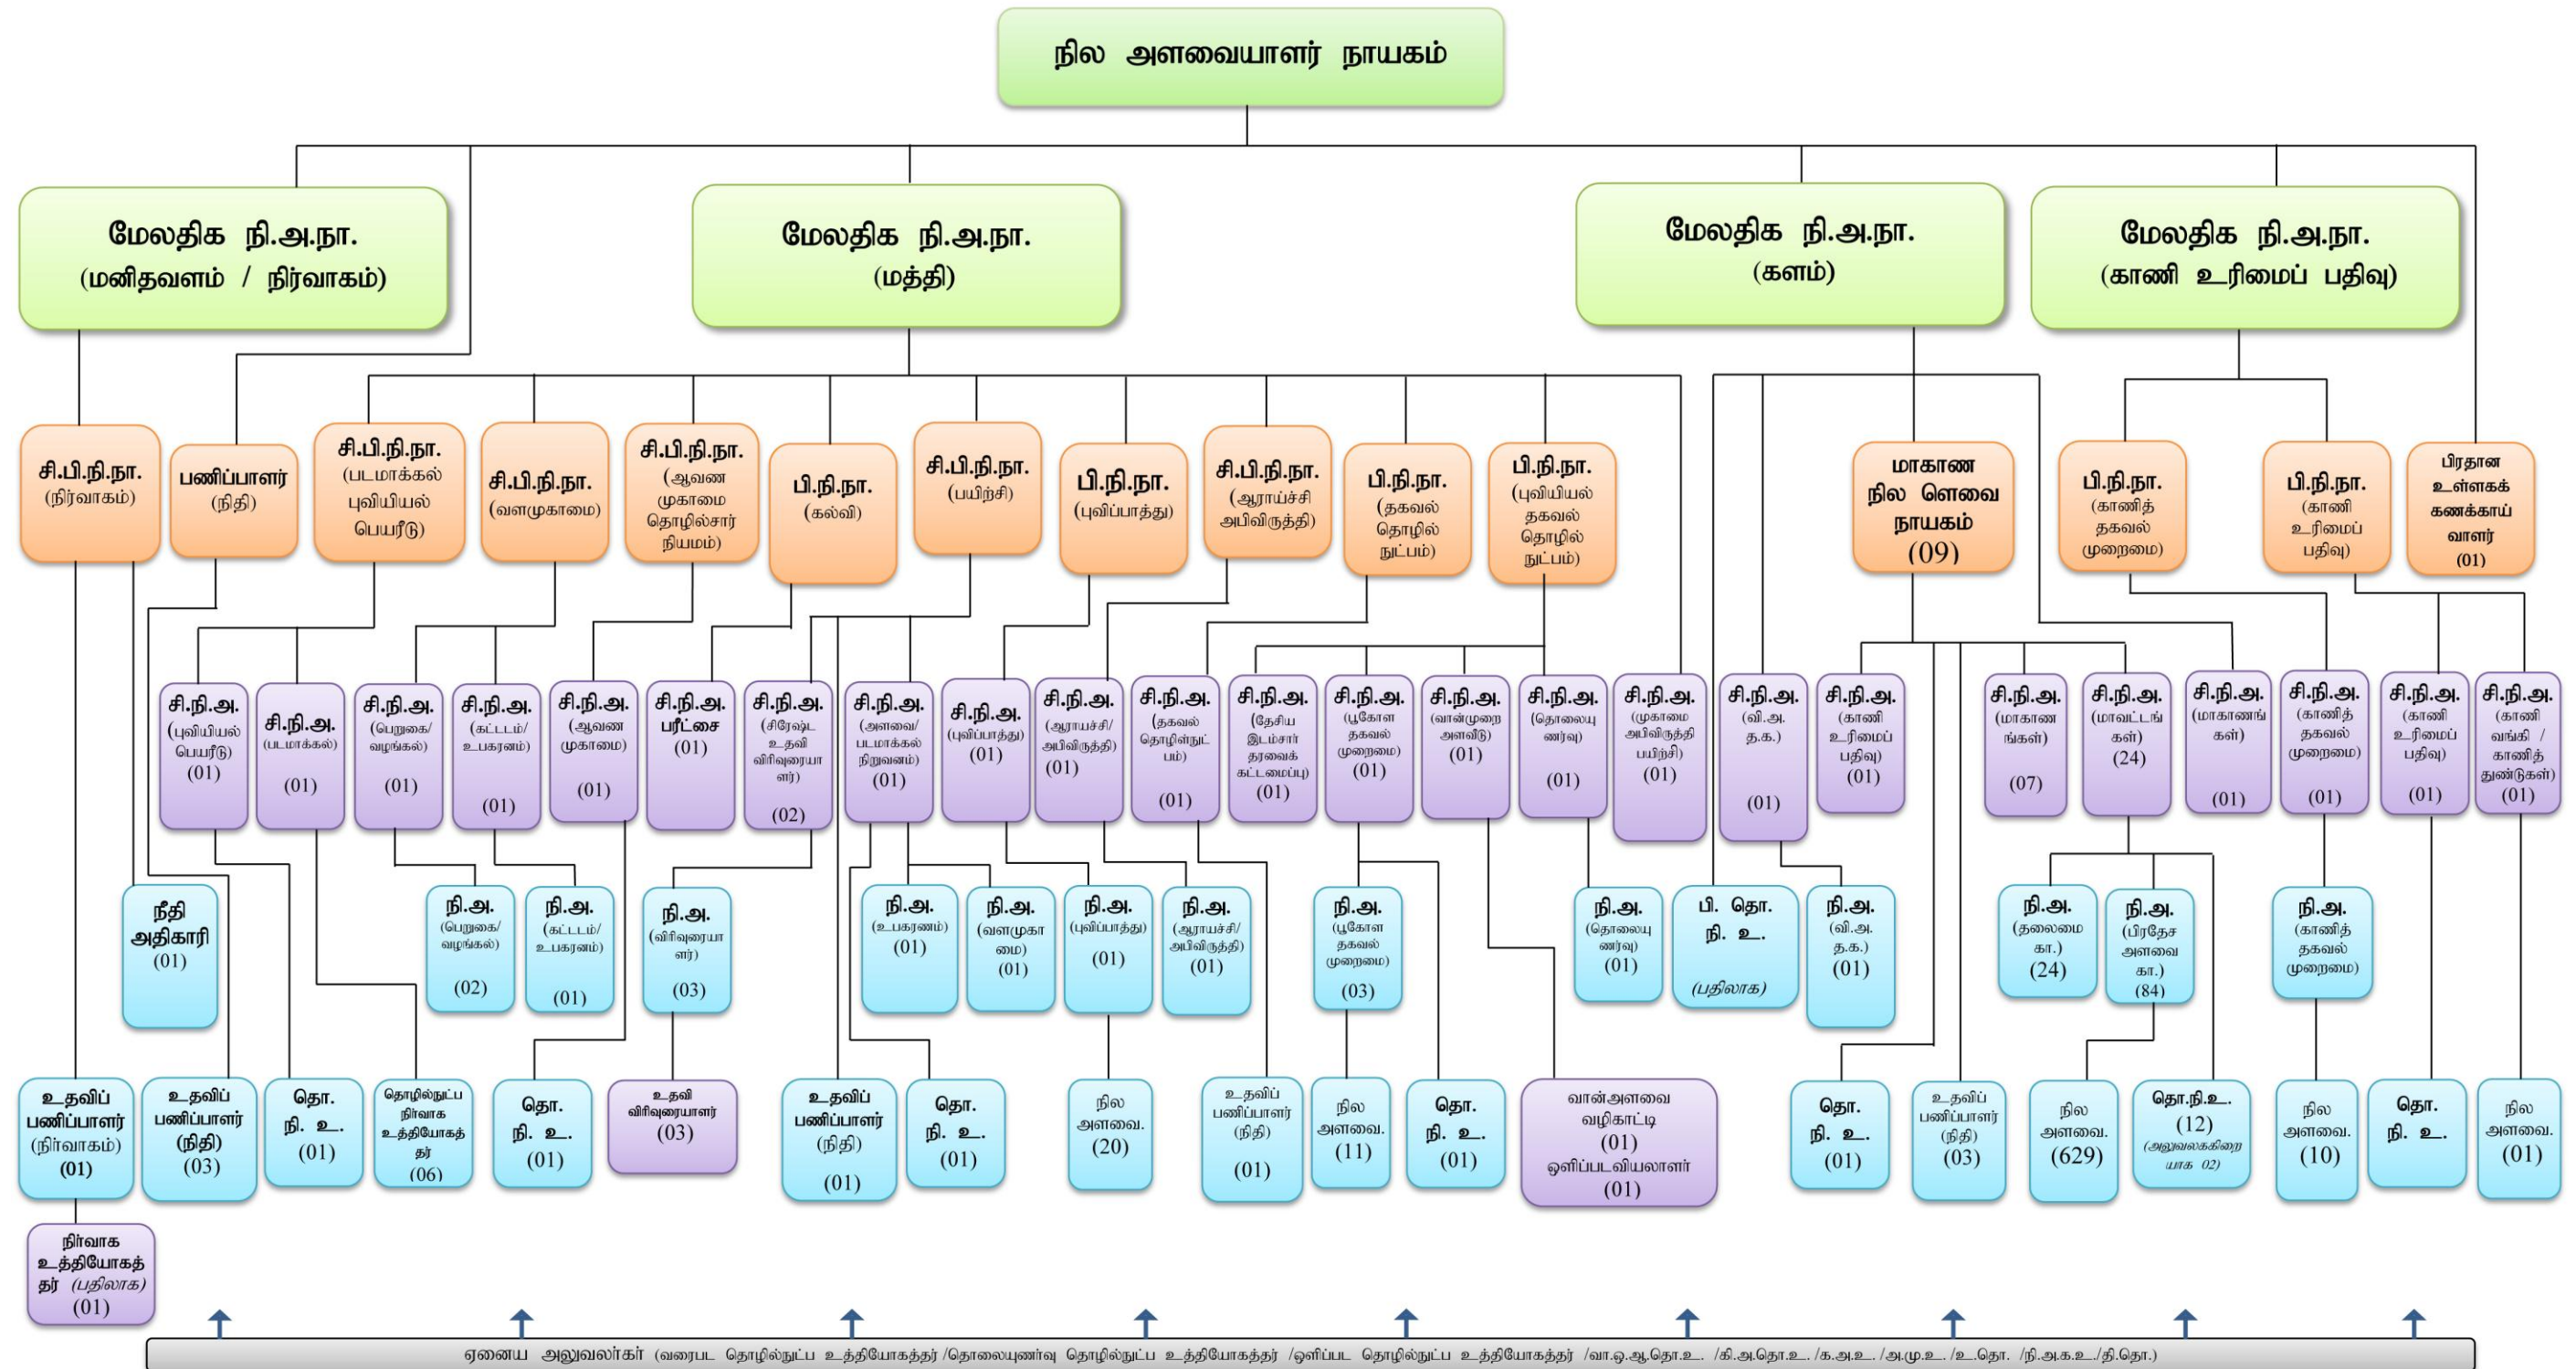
நில அளவையாளர் நாயகம்

மேலதிக நி.அ.நா. (மனிதவளம் / நிர்வாகம்)

மேலதிக நி.அ.நா. (மத்தி)

மேலதிக நி.அ.நா. (களம்)

மேலதிக நி.அ.நா. (காணி உரிமைப் பதிவு)

சி.பி.நி.நா. (நிர்வாகம்)

பணிப்பாளர் (நிதி)

சி.பி.நி.நா. (படமாக்கல் புவியியல் பெயரீடு)

சி.பி.நி.நா. (வளமுகாமை)

சி.பி.நி.நா. (ஆவண முகாமை தொழில்சார் நியமம்)

பி.நி.நா. (கல்வி)

சி.பி.நி.நா. (பயிற்சி)

பி.நி.நா. (புவிப்பாத்து)

சி.பி.நி.நா. (ஆராய்ச்சி அபிவிருத்தி)

பி.நி.நா. (தகவல் தொழில் நுட்பம்)

பி.நி.நா. (புவியியல் தகவல் தொழில் நுட்பம்)

மாகாண நில ளெவை நாயகம் (09)

பி.நி.நா. (காணித் தகவல் முறைமை)

பி.நி.நா. (காணி உரிமைப் பதிவு)

பிரதான உள்ளகக் கணக்காய் வாளர் (01)

சி.நி.அ. (புவியியல் பெயரீடு) (01)

சி.நி.அ. (படமாக்கல்) (01)

சி.நி.அ. (பெறுகை/ வழங்கல்) (01)

சி.நி.அ. (கட்டடம்/ உபகரனம்) (01)

சி.நி.அ. (ஆவண முகாமை) (01)

சி.நி.அ. பரீட்சை (01)

சி.நி.அ. (சிரேஷ்ட உதவி விரிவுரையாளர்) (02)

சி.நி.அ. (அளவை/ படமாக்கல் நிறுவனம்) (01)

சி.நி.அ. (புவிப்பாத்து) (01)

சி.நி.அ. (ஆராய்ச்சி/ அபிவிருத்தி) (01)

சி.நி.அ. (தகவல் தொழில்நுட் பம்) (01)

சி.நி.அ. (தேசிய இடம்சார் தரவைக் கட்டமைப்பு) (01)

சி.நி.அ. (பூகோள தகவல் முறைமை) (01)

சி.நி.அ. (வான்முறை அளவீடு) (01)

சி.நி.அ. (தொலையுணர்வு) (01)

சி.நி.அ. (முகாமை அபிவிருத்தி பயிற்சி) (01)

சி.நி.அ. (வி.அ. த.க.) (01)

சி.நி.அ. (காணி உரிமைப் பதிவு) (01)

சி.நி.அ. (மாகாணங்கள்) (07)

சி.நி.அ. (மாவட்டங்கள்) (24)

சி.நி.அ. (மாகாணங்கள்) (01)

சி.நி.அ. (காணித் தகவல் முறைமை) (01)

சி.நி.அ. (காணி உரிமைப் பதிவு) (01)

சி.நி.அ. (காணி வங்கி / காணித் துண்டுகள்) (01)

நீதி அதிகாரி (01)

நி.அ. (பெறுகை/ வழங்கல்) (02)

நி.அ. (கட்டடம்/ உபகரனம்) (01)

நி.அ. (விரிவுரையாளர்) (03)

நி.அ. (உபகரணம்) (01)

நி.அ. (வளமுகாமை) (01)

நி.அ. (புவிப்பாத்து) (01)

நி.அ. (ஆராய்ச்சி/ அபிவிருத்தி) (01)

நி.அ. (பூகோள தகவல் முறைமை) (03)

நி.அ. (தொலையுணர்வு) (01)

பி. தொ. நி. உ. (பதிலாக)

நி.அ. (வி.அ. த.க.) (01)

நி.அ. (தலைமை கா.) (24)

நி.அ. (பிரதேச அளவை கா.) (84)

நி.அ. (காணித் தகவல் முறைமை)

உதவிப் பணிப்பாளர் (நிர்வாகம்) (01)

உதவிப் பணிப்பாளர் (நிதி) (03)

தொ. நி. உ. (01)

தொழில்நுட்ப நிர்வாக உத்தியோகத்தர் (06)

தொ. நி. உ. (01)

உதவி விரிவுரையாளர் (03)

உதவிப் பணிப்பாளர் (நிதி) (01)

தொ. நி. உ. (01)

நில அளவை. (20)

உதவிப் பணிப்பாளர் (நிதி) (01)

நில அளவை. (11)

தொ. நி. உ. (01)

வான்அளவை வழிகாட்டி (01) ஒளிப்படவியலாளர் (01)

தொ. நி. உ. (01)

உதவிப் பணிப்பாளர் (நிதி) (03)

நில அளவை. (629)

தொ.நி.உ. (12) (அலுவலககிறையாக 02)

நில அளவை. (10)

தொ. நி. உ.

நில அளவை. (01)

நிர்வாக உத்தியோகத்தர் (பதிலாக) (01)

ஏனைய அலுவலர்கள் (வரைபட தொழில்நுட்ப உத்தியோகத்தர் /தொலையுணர்வு தொழில்நுட்ப உத்தியோகத்தர் /ஒளிப்பட தொழில்நுட்ப உத்தியோகத்தர் /வா.ஓ.ஆ.தொ.உ. /கி.அ.தொ.உ. /க.அ.உ. /அ.மு.உ. /உ.தொ. /நி.அ.க.உ./தி.தொ.)